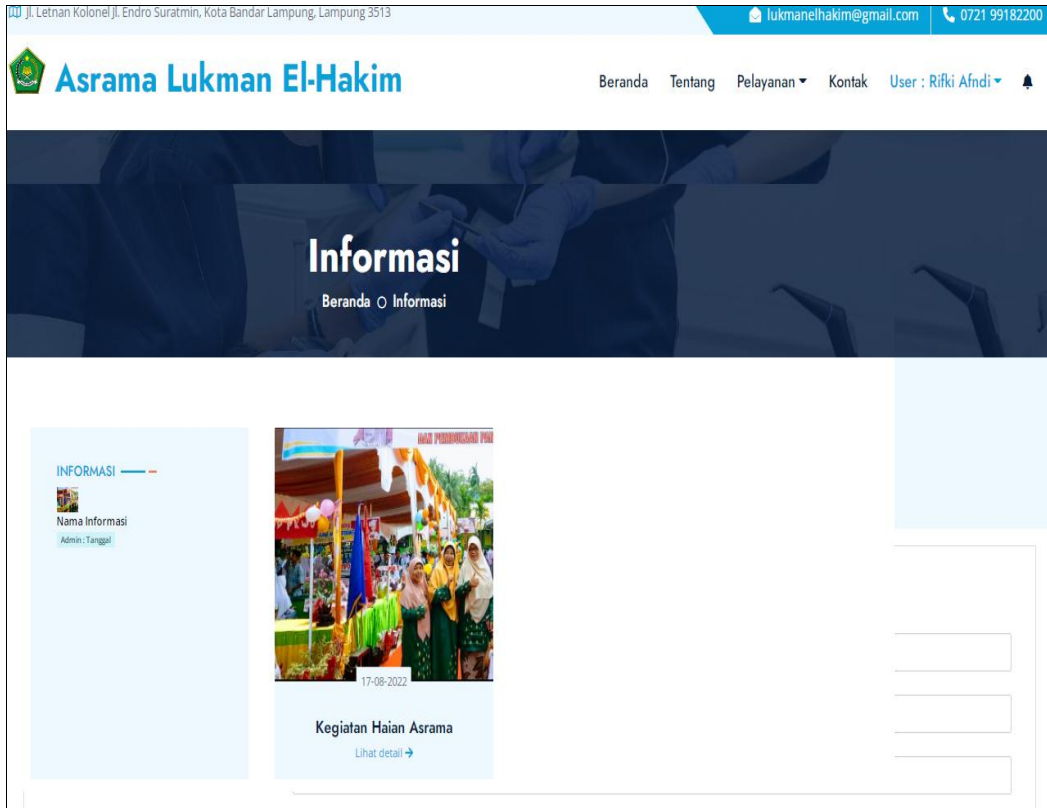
Jl. Letnan Kolonel Jl. Endro Suratmin, Kota Bandar Lampung, Lampung 3513

lukmanelhakim@gmail.com

0721 99182200

Asrama Lukman El-Hakim

Beranda Tentang Pelayanan Kontak User : Rifki Afndi

Informasi

Beranda ○ Informasi

INFORMASI

Nama Informasi

Admin : Tanggal

17-08-2022

Kegiatan Haian Asrama

Lihat detail →